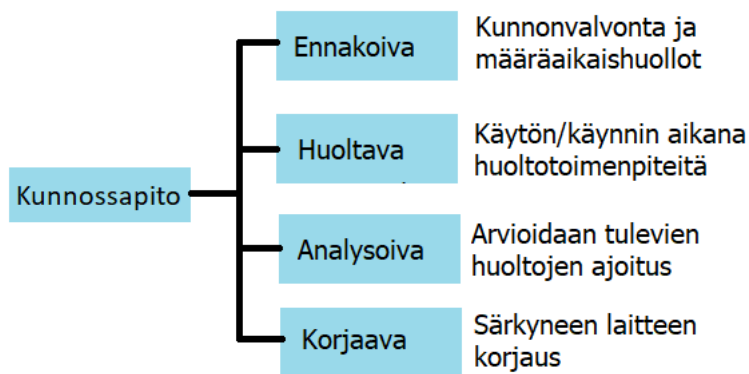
Kunnossapito

Ennakoiva

Kunnonvalvonta ja määräaikaishuollot

Huoltava

Käytön/käynnin aikana huoltotoimenpiteitä

Analysoiva

Arvioidaan tulevien huoltojen ajoitus

Korjaava

Särkyneen laitteen korjaus